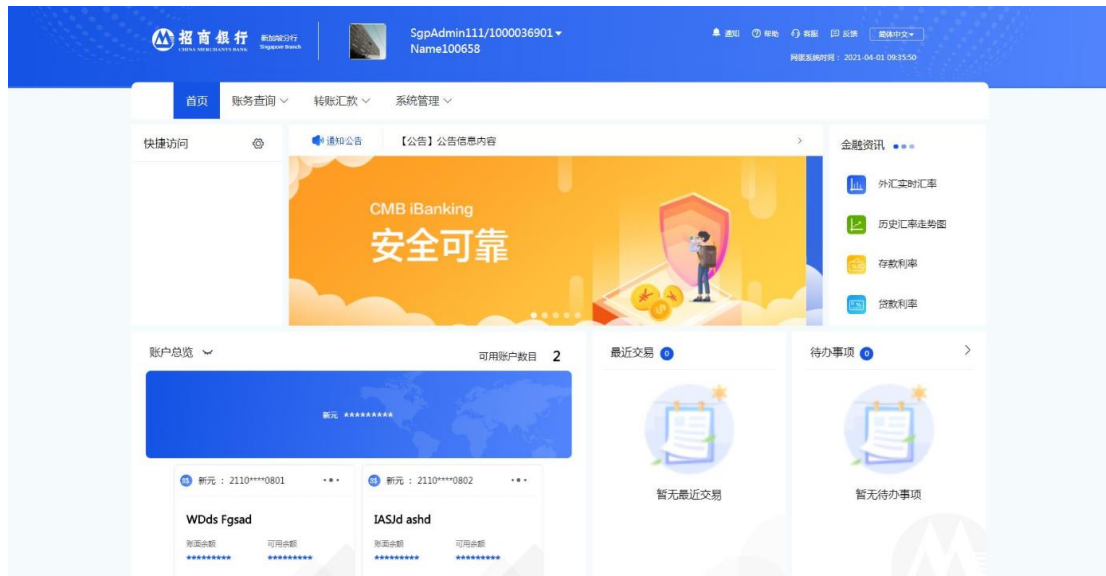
招商银行 CHINA MERCHANTS BANK 新加坡分行 Singapore Branch

SgpAdmin111/1000036901
Name100658

通知 帮助 客服 反馈 简体中文

网银系统时间：2021-04-01 09:35:50

首页 账务查询 转账汇款 系统管理

快捷访问

通知公告 【公告】公告信息内容

CMB iBanking
安全可靠

金融资讯

外汇实时汇率

历史汇率走势图

存款利率

贷款利率

账户总览

可用账户数目 2

新元 *********

新元：2110****0801

WDds Fgsad

账面余额 *********
可用余额 *********

新元：2110****0802

IASJd ashd

账面余额 *********
可用余额 *********

最近交易 0

暂无最近交易

待办事项 0

暂无待办事项